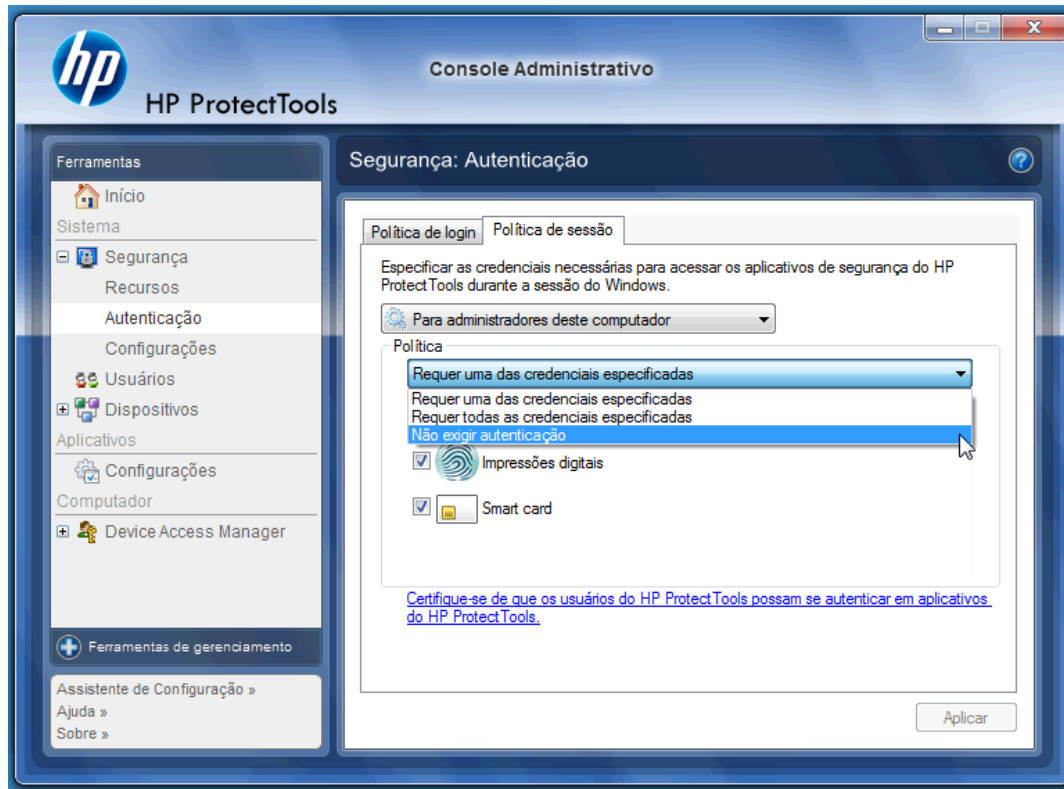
hp
HP ProtectTools
Console Administrativo

Ferramentas
Início
Sistema
Segurança
Recursos
Autenticação
Configurações
Usuários
Dispositivos
Aplicativos
Configurações
Computador
Device Access Manager

Ferramentas de gerenciamento

Assistente de Configuração »
Ajuda »
Sobre »

Segurança: Autenticação

Política de login
Política de sessão

Especificar as credenciais necessárias para acessar os aplicativos de segurança do HP ProtectTools durante a sessão do Windows.

Para administradores deste computador

Política
Requer uma das credenciais especificadas
Requer uma das credenciais especificadas
Requer todas as credenciais especificadas
Não exigir autenticação
Impressões digitais
Smart card

Certifique-se de que os usuários do HP ProtectTools possam se autenticar em aplicativos do HP ProtectTools.

Aplicar